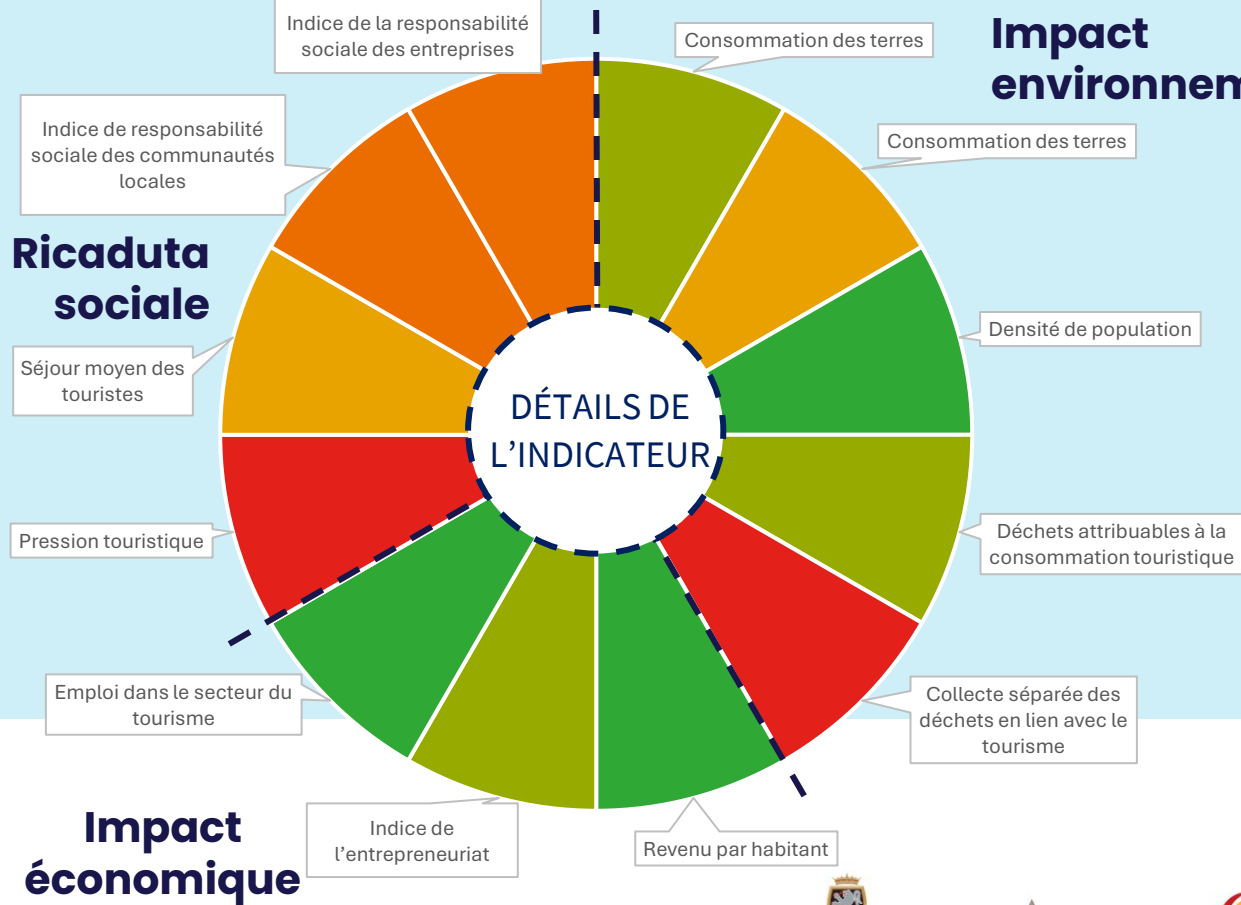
Indice de la responsabilité sociale des entreprises

Consommation des terres

Impact environnem

Consommation des terres

Indice de responsabilité sociale des communautés locales

Ricaduta sociale

Densité de population

Séjour moyen des touristes

DÉTAILS DE L'INDICATEUR

Déchets attribuables à la consommation touristique

Pression touristique

Collecte séparée des déchets en lien avec le tourisme

Emploi dans le secteur du tourisme

Indice de l'entrepreneuriat

Revenu par habitant

Impact économique